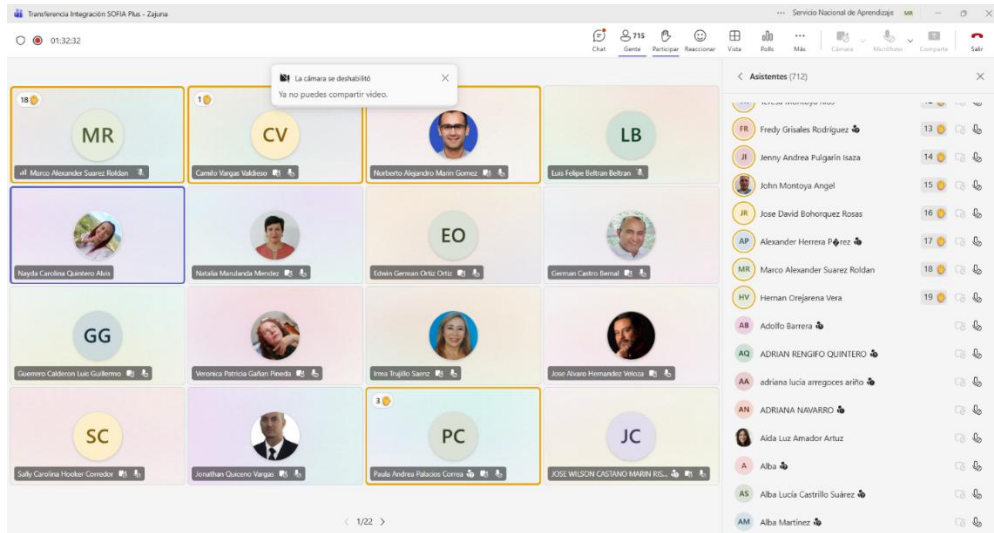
Transferencia Integración SOFIA Plus - Zajuna

··· Servicio Nacional de Aprendizaje MR

01:32:32

Chat Gente 715 Participar Reaccionar Vista Polls Más Cámara Micrófono Compartir Salir

La cámara se deshabilitó
Ya no puedes compartir vídeo.

18
MR
Marco Alexander Suarez Roldan

1
CV
Camilo Vargas Valdieso

Norberto Alejandro Marin Gomez

LB
Luis Felipe Beltran Beltran

Nayda Carolina Quintero Alvis

Natalia Marulanda Mendez

EO
Edwin German Ortiz Ortiz

German Castro Bernal

GG
Guerrero Calderon Luis Guillermo

Veronica Patricia Gañan Pineda

Irma Trujillo Saenz

Jose Alvaro Hernandez Veloza

SC
Sally Carolina Hooker Corredor

Jonathan Quiceno Vargas

3
PC
Paula Andrea Palacios Correa

JC
JOSE WILSON CASTANO MARIN RIS...

< 1/22 >

< Asistentes (712)

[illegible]
FR Fredy Grisales Rodriguez 13
JI Jenny Andrea Pulgarin Isaza 14
John Montoya Angel 15
JR Jose David Bohorquez Rosas 16
AP Alexander Herrera P�rez 17
MR Marco Alexander Suarez Roldan 18
HV Hernan Orejarena Vera 19
AB Adolfo Barrera
AQ ADRIAN RENGIFO QUINTERO
AA adriana lucia arregoces ariño
AN ADRIANA NAVARRO
Aida Luz Amador Artuz
A Alba
AS Alba Lucía Castrillo Suárez
AM Alba Martínez